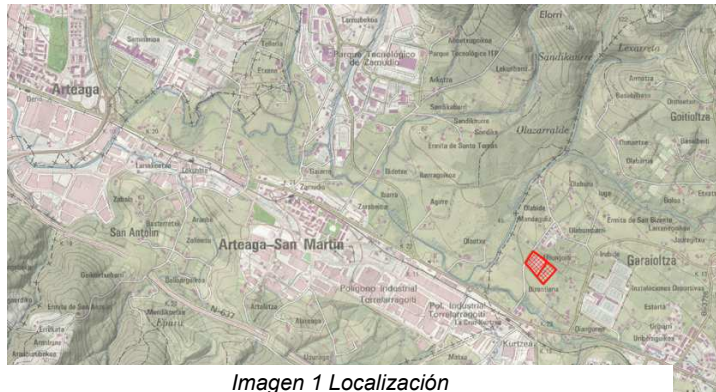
Artaega
Parque Tecnológico de Zamudio
Parque Tecnológico 11º
Elorri
Lexarreta
Sandikauri
Goitioltze
Olazarralde
Ermita de Santa Tomás
Arteaga-San Martin
San Antolin
Garaioltza
Ermita de San Bizenta
Polígono Industrial Torrelarragoiti
Pol. Industrial Torrelarragoiti
Ermita de San Antolin
Eparu
N-637
Kurtzea
Imagen 1 Localización